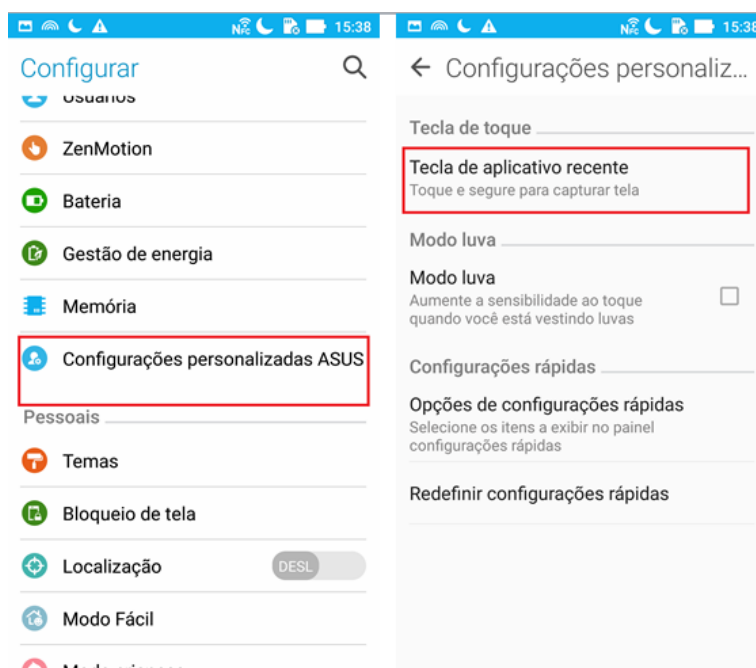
15:38

Configurar

Usuários

ZenMotion

Bateria

Gestão de energia

Memória

Configurações personalizadas ASUS

Pessoais

Temas

Bloqueio de tela

Localização

DESL

Modo Fácil

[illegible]

15:38

Configurações personaliz...

Tecla de toque

Tecla de aplicativo recente
Toque e segure para capturar tela

Modo luva

Modo luva
Aumente a sensibilidade ao toque quando você está vestindo luvas

Configurações rápidas

Opções de configurações rápidas
Selecione os itens a exibir no painel configurações rápidas

Redefinir configurações rápidas